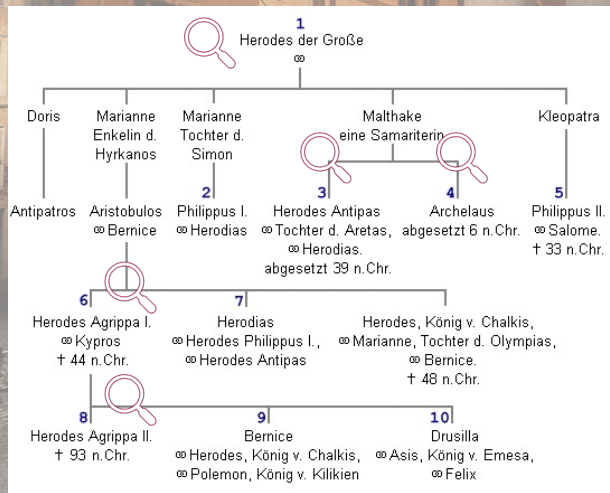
1
Herodes der Große
∞

Doris

Marianne
Enkelin d.
Hyrkanos

Marianne
Tochter d.
Simon

Malthake
eine Samariterin

Kleopatra

Antipatros

Aristobulos
∞ Bernice

2
Philippus I.
∞ Herodias

3
Herodes Antipas
∞ Tochter d. Aretas,
∞ Herodias.
abgesetzt 39 n.Chr.

4
Archelaus
abgesetzt 6 n.Chr.

5
Philippus II.
∞ Salome.
† 33 n.Chr.

6
Herodes Agrippa I.
∞ Kypros
† 44 n.Chr.

7
Herodias
∞ Herodes Philippus I.,
∞ Herodes Antipas

Herodes, König v. Chalkis,
∞ Marianne, Tochter d. Olympias,
∞ Bernice.
† 48 n.Chr.

8
Herodes Agrippa II.
† 93 n.Chr.

9
Bernice
∞ Herodes, König v. Chalkis,
∞ Polemon, König v. Kilikien

10
Drusilla
∞ Asis, König v. Emesa,
∞ Felix